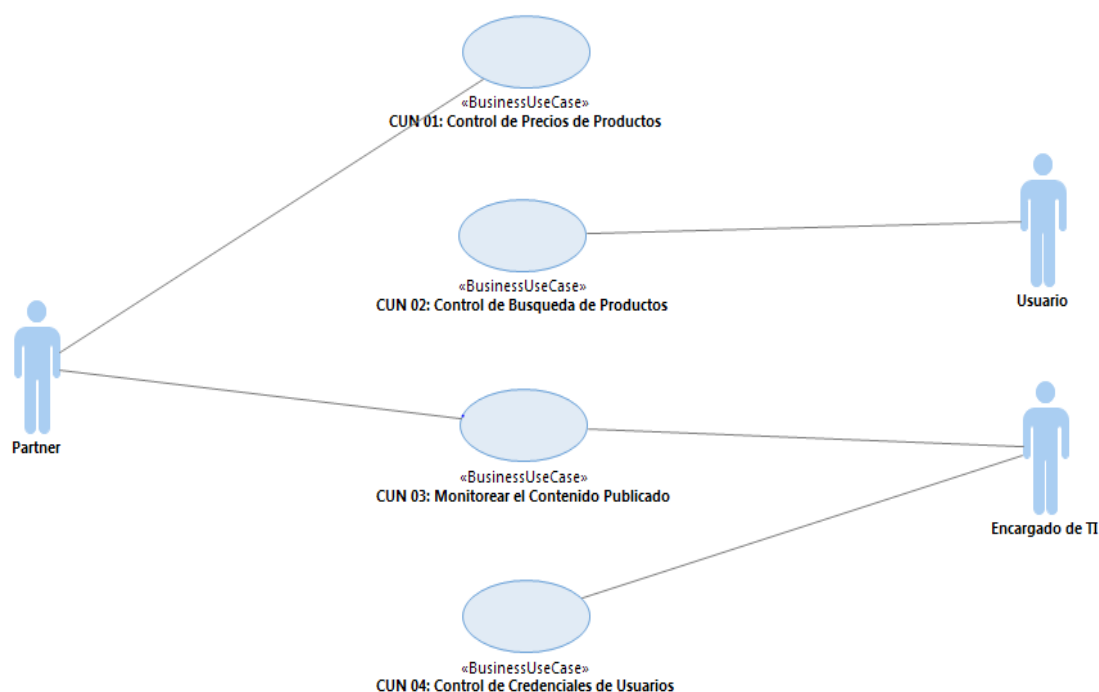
«BusinessUseCase»
CUN 01: Control de Precios de Productos

«BusinessUseCase»
CUN 02: Control de Busqueda de Productos

Usuario

Partner

«BusinessUseCase»
CUN 03: Monitorear el Contenido Publicado

Encargado de TI

«BusinessUseCase»
CUN 04: Control de Credenciales de Usuarios